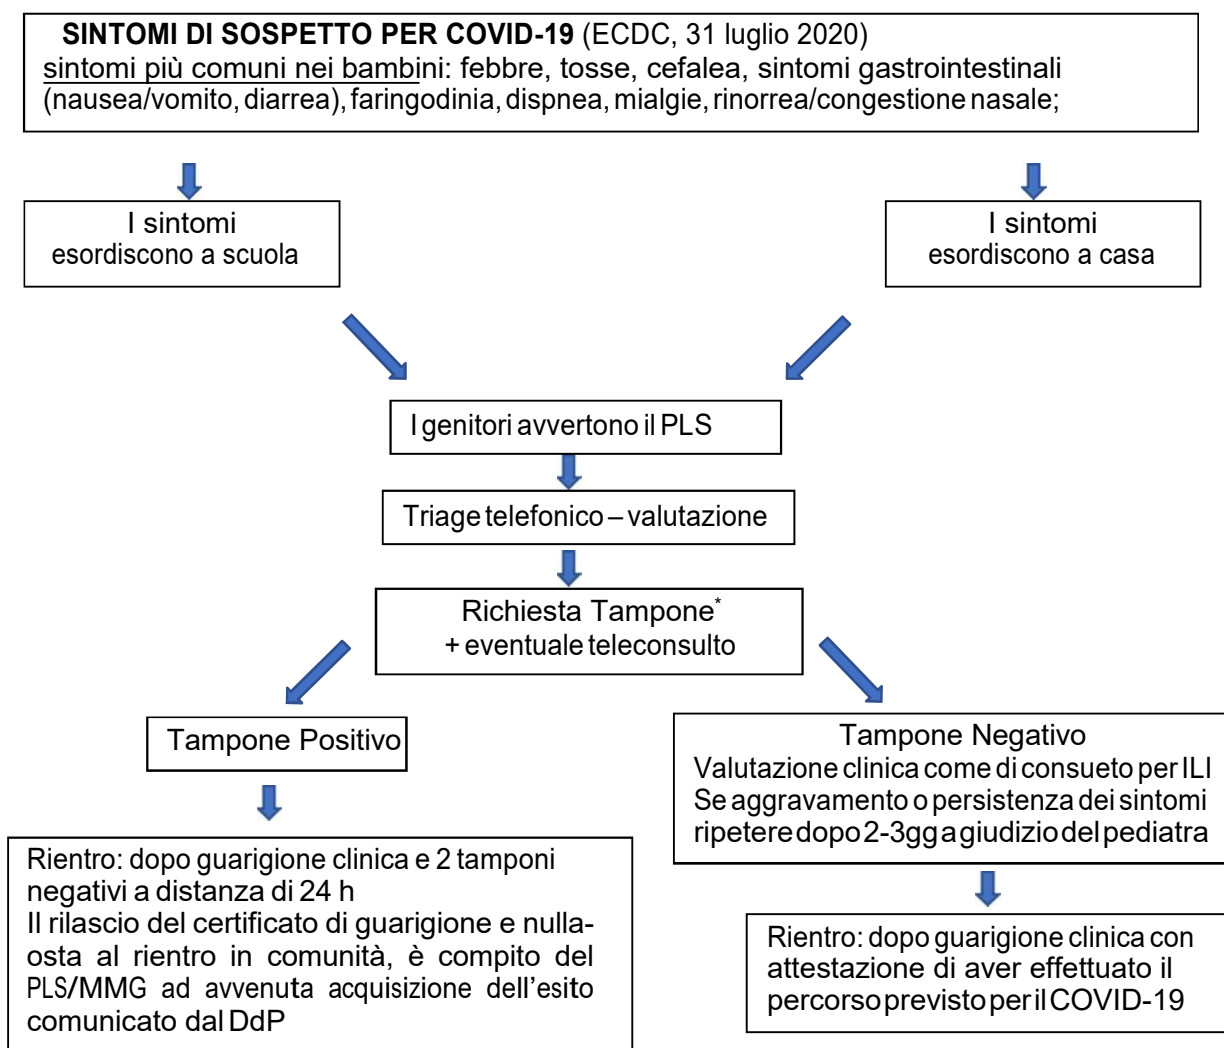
**SINTOMI DI SOSPETTO PER COVID-19** (ECDC, 31 luglio 2020)
sintomi più comuni nei bambini: febbre, tosse, cefalea, sintomi gastrointestinali (nausea/vomito, diarrea), faringodinia, dispnea, mialgie, rinorrea/congestione nasale;

I sintomi esordiscono a scuola

I sintomi esordiscono a casa

I genitori avvertono il PLS

Triage telefonico – valutazione

Richiesta Tampone$^*$
+ eventuale teleconsulto

Tampone Positivo

Rientro: dopo guarigione clinica e 2 tamponi negativi a distanza di 24 h
Il rilascio del certificato di guarigione e nulla-osta al rientro in comunità, è compito del PLS/MMG ad avvenuta acquisizione dell'esito comunicato dal DdP

Tampone Negativo
Valutazione clinica come di consueto per ILI
Se aggravamento o persistenza dei sintomi ripetere dopo 2-3gg a giudizio del pediatra

Rientro: dopo guarigione clinica con attestazione di aver effettuato il percorso previsto per il COVID-19